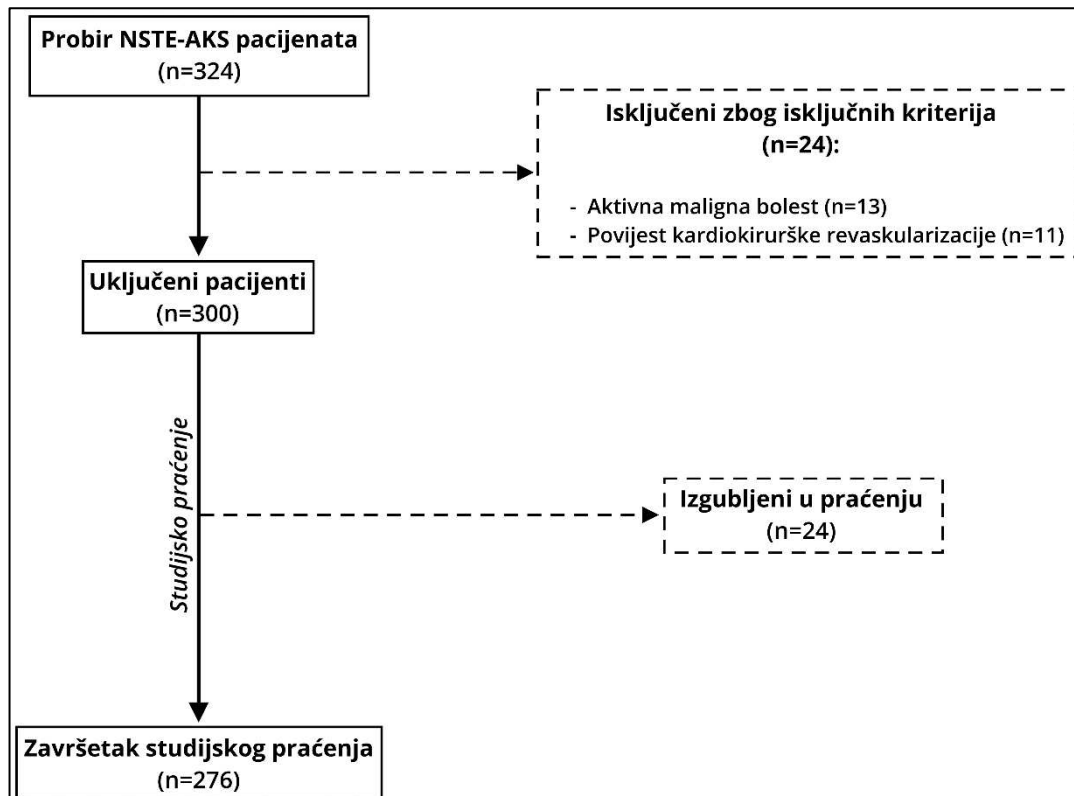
Probir NSTE-AKS pacijenata
(n=324)

Isključeni zbog isključnih kriterija
(n=24):
- Aktivna maligna bolest (n=13)
- Povijest kardiokirurške revaskularizacije (n=11)

Uključeni pacijenti
(n=300)

Studijsko praćenje

Izgubljeni u praćenju
(n=24)

Završetak studijskog praćenja
(n=276)